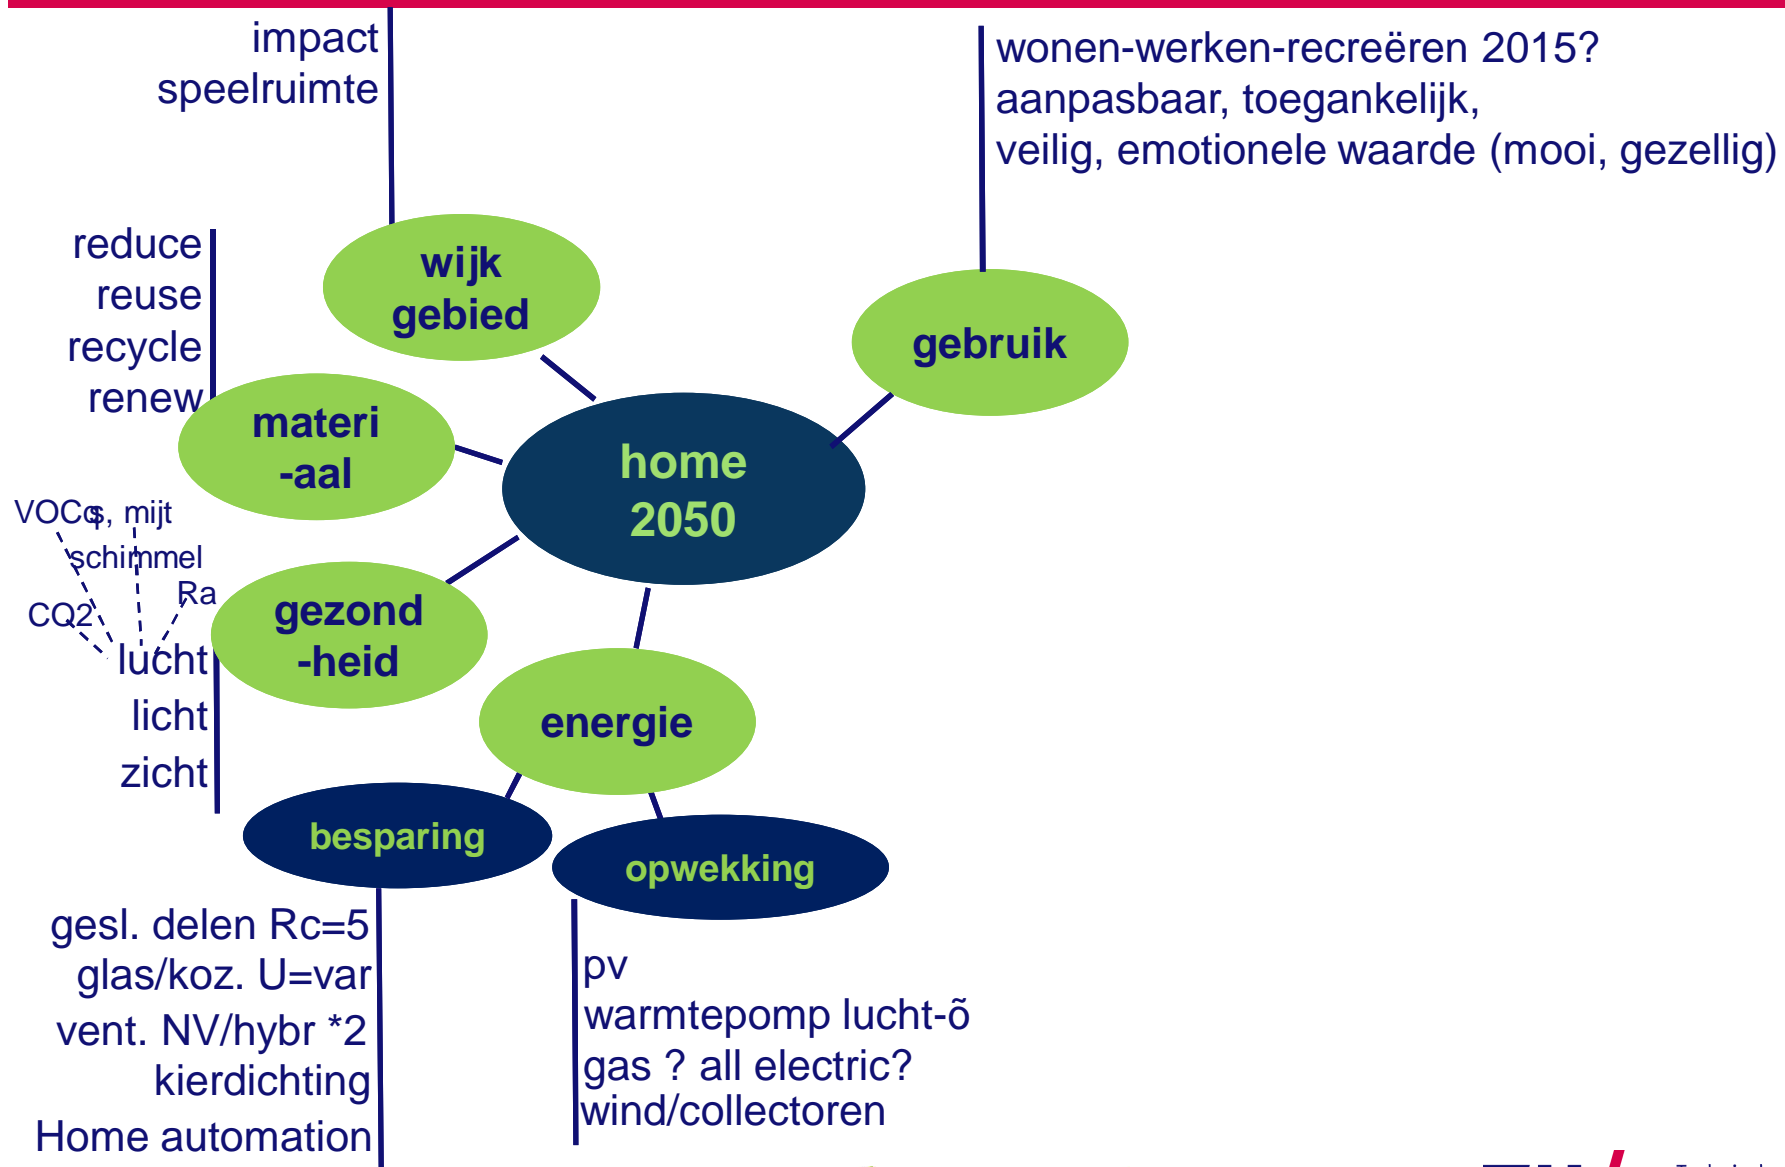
impact
speelruimte

wonen-werken-recreëren 2015?
aanpasbaar, toegankelijk,
veilig, emotionele waarde (mooi, gezellig)

reduce
reuse
recycle
renew

wijk
gebied

gebruik

materi
-aal

home
2050

VOCs, mijt
schimmel
Ra
CO2
lucht
licht
zicht

gezond
-heid

energie

besparing

opwekking

gesl. delen Rc=5
glas/koz. U=var
vent. NV/hybr *2
kierdichting
Home automation

pv
warmtepomp lucht-õ
gas ? all electric?
wind/collectoren